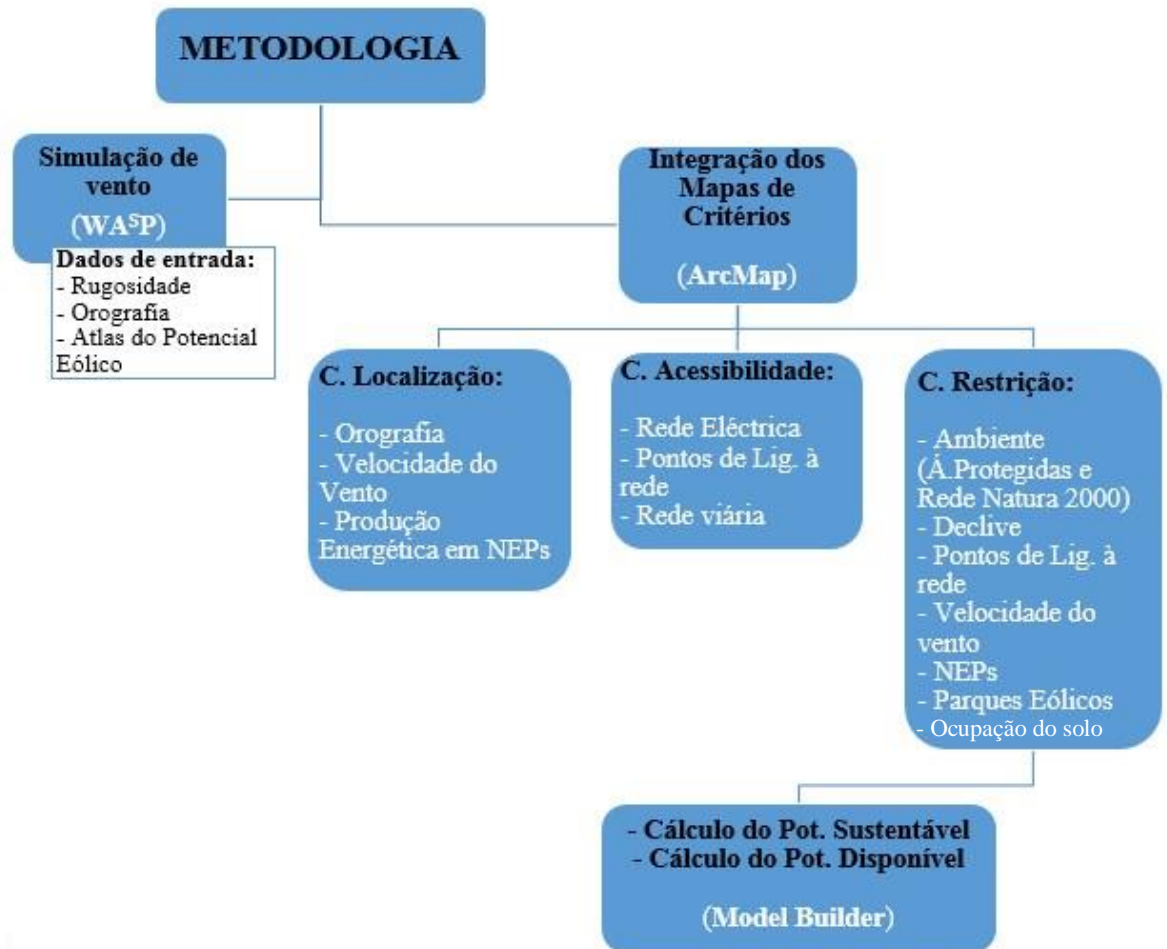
METODOLOGIA

Simulação de vento

(WA$^{S}$P)

Dados de entrada:
- Rugosidade
- Orografia
- Atlas do Potencial Eólico

Integração dos Mapas de Critérios

(ArcMap)

C. Localização:

- Orografia
- Velocidade do Vento
- Produção Energética em NEPs

C. Acessibilidade:

- Rede Eléctrica
- Pontos de Lig. à rede
- Rede viária

C. Restrição:

- Ambiente (Á.Protegidas e Rede Natura 2000)
- Declive
- Pontos de Lig. à rede
- Velocidade do vento
- NEPs
- Parques Eólicos
- Ocupação do solo

- Cálculo do Pot. Sustentável
- Cálculo do Pot. Disponível

(Model Builder)